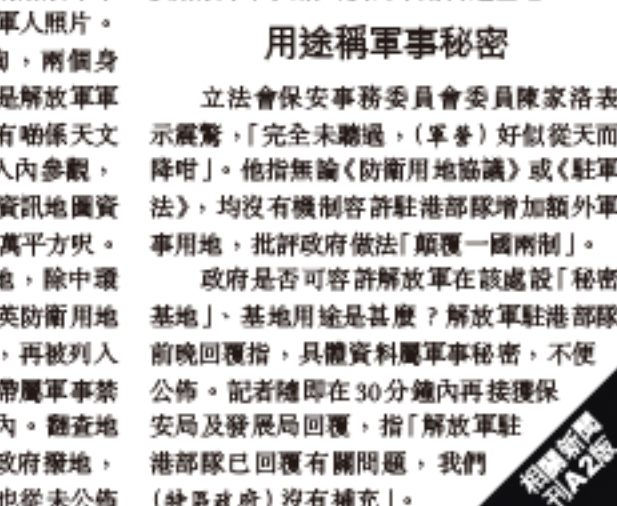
軍人照片。
阎，兩個身
是解放軍軍
有啲係天文
入內參觀，
資訊地圖資
萬平方呎。
地，除中環
英防衛用地
，再被列入
帶屬軍事禁
內。翻查地
政府撥地，
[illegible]

用途稱軍事秘密

立法會保安事務委員會委員陳家洛表示震驚，「完全未聽過，（軍營）好似從天而降咁」。他指無論《防衛用地協議》或《駐軍法》，均沒有機制容許駐港部隊增加額外軍事用地，批評政府做法「顛覆一國兩制」。

政府是否可容許解放軍在該處設「秘密基地」、基地用途是甚麼？解放軍駐港部隊前晚回覆指，具體資料屬軍事秘密，不便公佈。記者隨即在30分鐘內再接獲保安局及發展局回覆，指「解放軍駐港部隊已回覆有關問題，我們（特區政府）沒有補充」。

相關新聞刊A2版